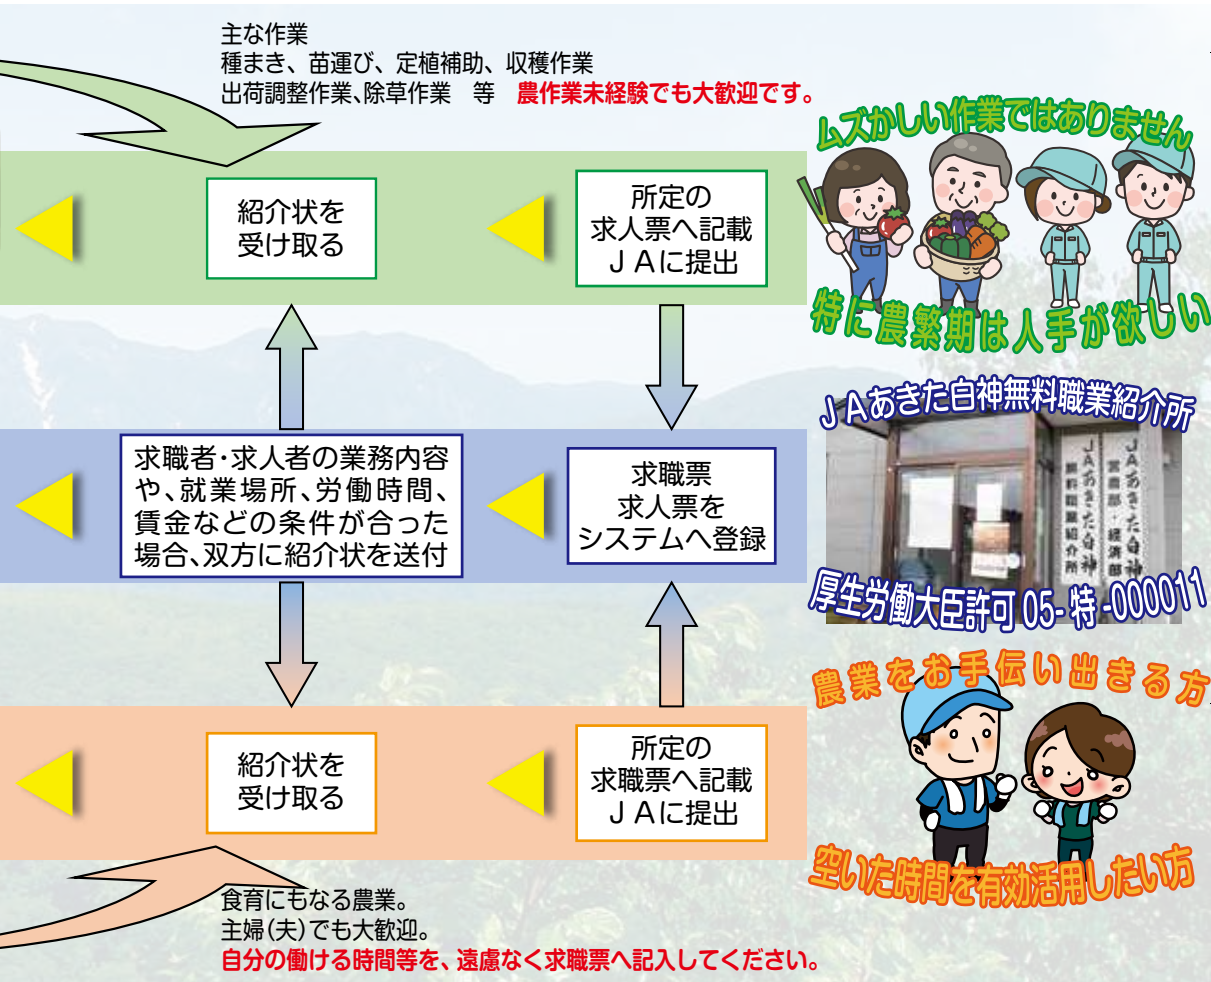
主な作業
種まき、苗運び、定植補助、収穫作業
出荷調整作業、除草作業　等　農作業未経験でも大歓迎です。

ムズかしい作業ではありません

紹介状を受け取る

所定の求人票へ記載ＪＡに提出

特に農繁期は人手が欲しい

ＪＡあきた白神無料職業紹介所

求職者・求人者の業務内容や、就業場所、労働時間、賃金などの条件が合った場合、双方に紹介状を送付

求職票求人票をシステムへ登録

ＪＡあきた白神
営農部・経済部
無料職業紹介所

厚生労働大臣許可 05- 特 -000011

農業をお手伝い出きる方

紹介状を受け取る

所定の求職票へ記載ＪＡに提出

空いた時間を有効活用したい方

食育にもなる農業。
主婦(夫)でも大歓迎。
自分の働ける時間等を、遠慮なく求職票へ記入してください。